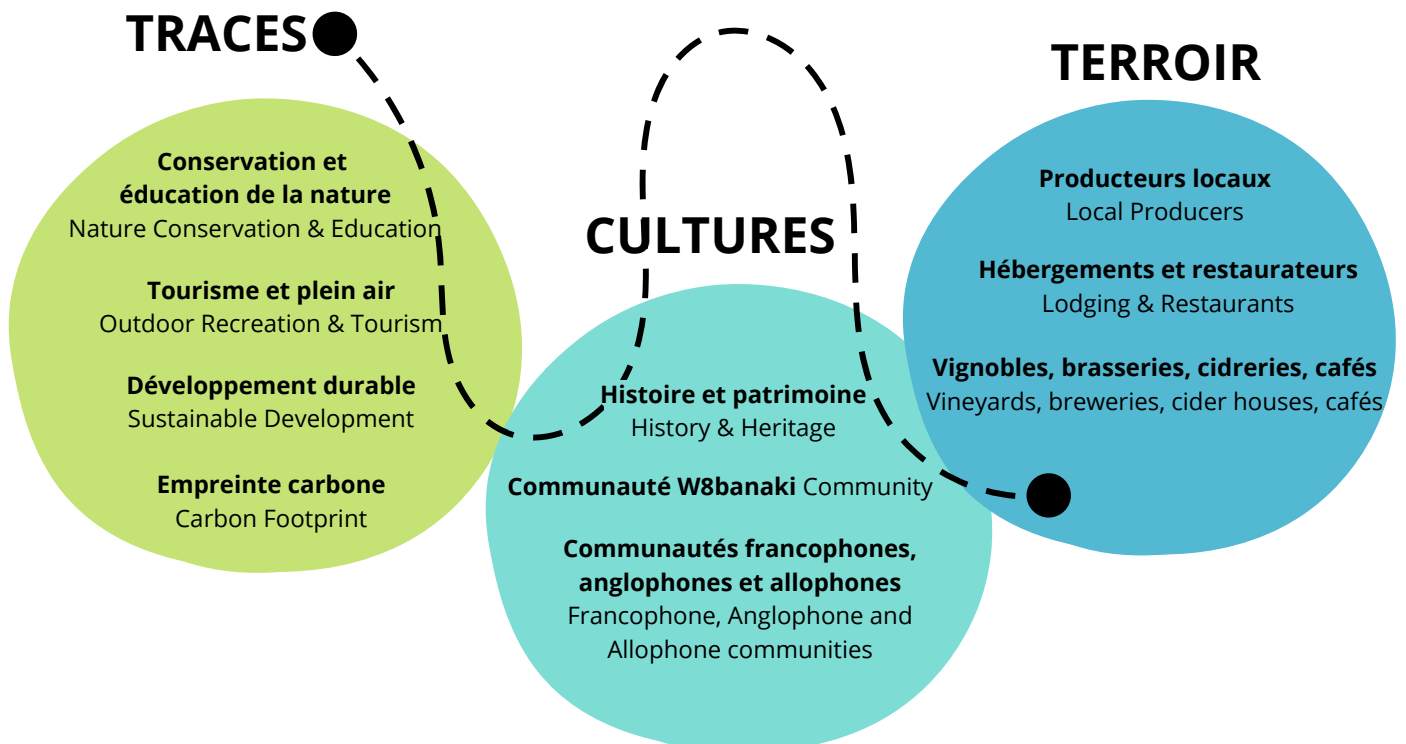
TRACES

Conservation et éducation de la nature
Nature Conservation & Education

Tourisme et plein air
Outdoor Recreation & Tourism

Développement durable
Sustainable Development

Empreinte carbone
Carbon Footprint

CULTURES

Histoire et patrimoine
History & Heritage

Communauté W8banaki Community

Communautés francophones, anglophones et allophones
Francophone, Anglophone and Allophone communities

TERROIR

Producteurs locaux
Local Producers

Hébergements et restaurateurs
Lodging & Restaurants

Vignobles, brasseries, cidreries, cafés
Vineyards, breweries, cider houses, cafés